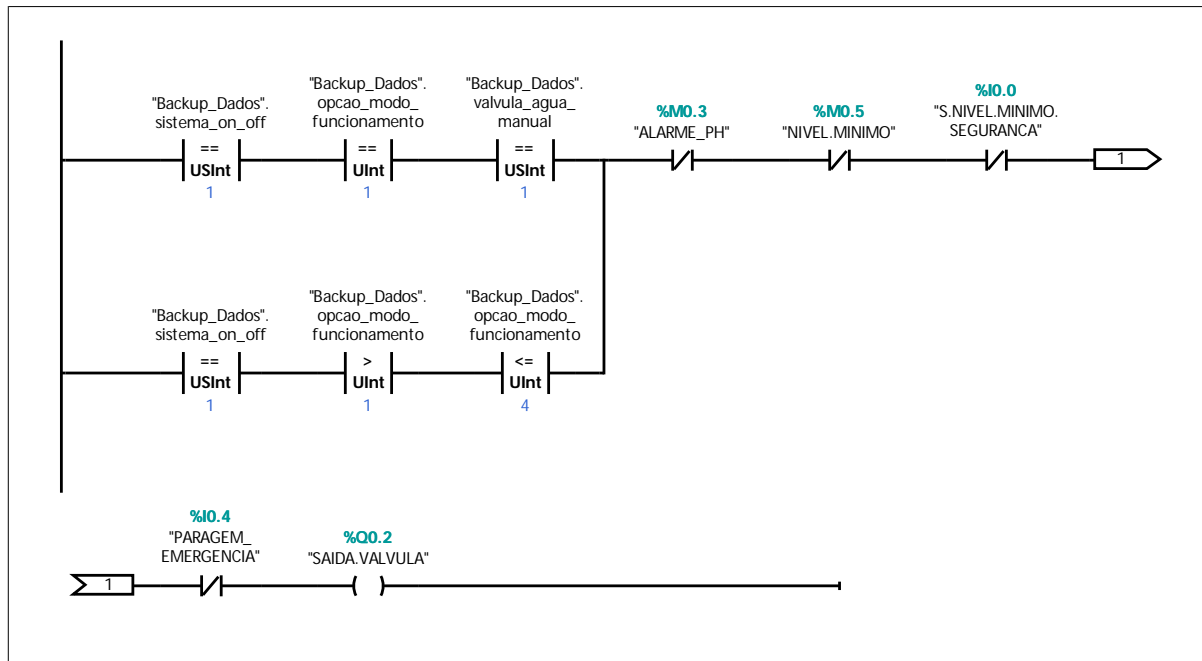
"Backup_Dados". sistema_on_off
==
USInt
1

"Backup_Dados". opcao_modo_ funcionamento
==
UInt
1

"Backup_Dados". valvula_agua_ manual
==
USInt
1

%M0.3
"ALARME_PH"

%M0.5
"NIVEL.MINIMO"

%I0.0
"S.NIVEL.MINIMO. SEGURANCA"

1

"Backup_Dados". sistema_on_off
==
USInt
1

"Backup_Dados". opcao_modo_ funcionamento
>
UInt
1

"Backup_Dados". opcao_modo_ funcionamento
<=
UInt
4

1

%I0.4
"PARAGEM_ EMERGENCIA"

%Q0.2
"SAIDA.VALVULA"